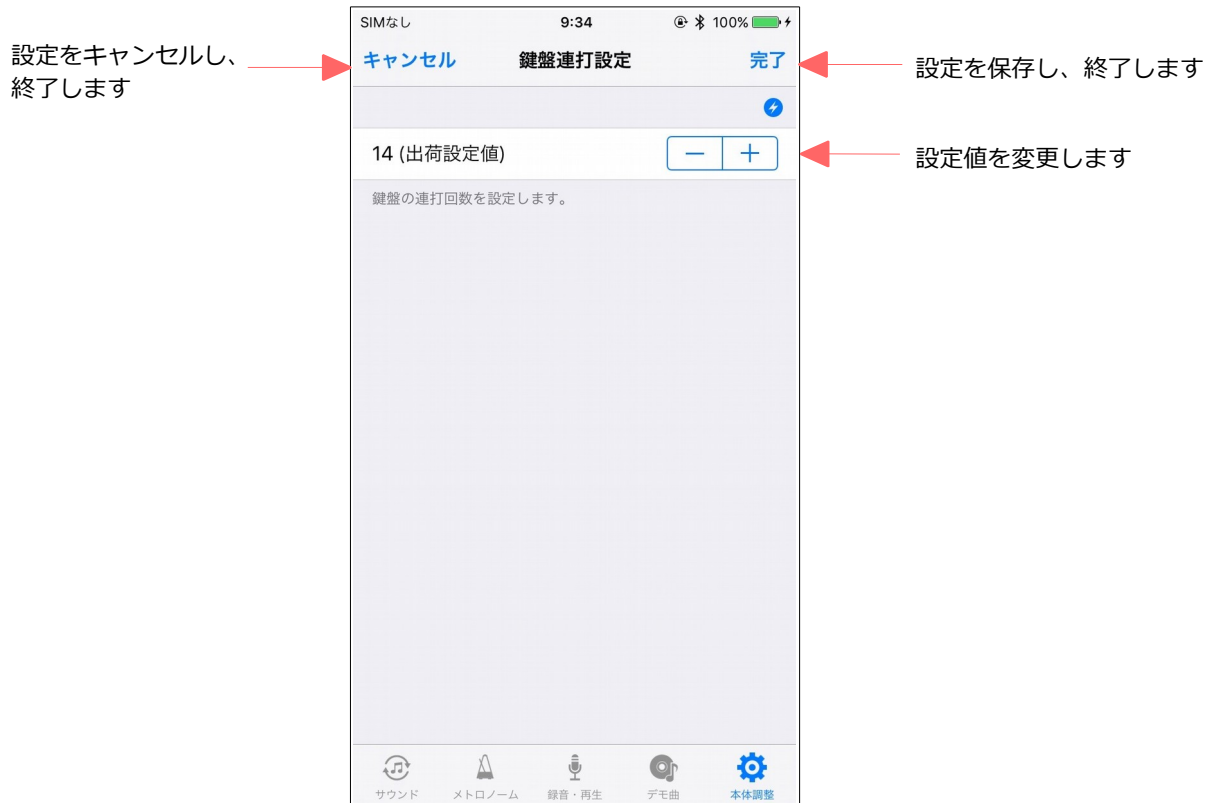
設定をキャンセルし、終了します

SIMなし 9:34 100%

キャンセル 鍵盤連打設定 完了

設定を保存し、終了します

14 (出荷設定値) − +

設定値を変更します

鍵盤の連打回数を設定します。

サウンド メトロノーム 録音・再生 デモ曲 本体調整